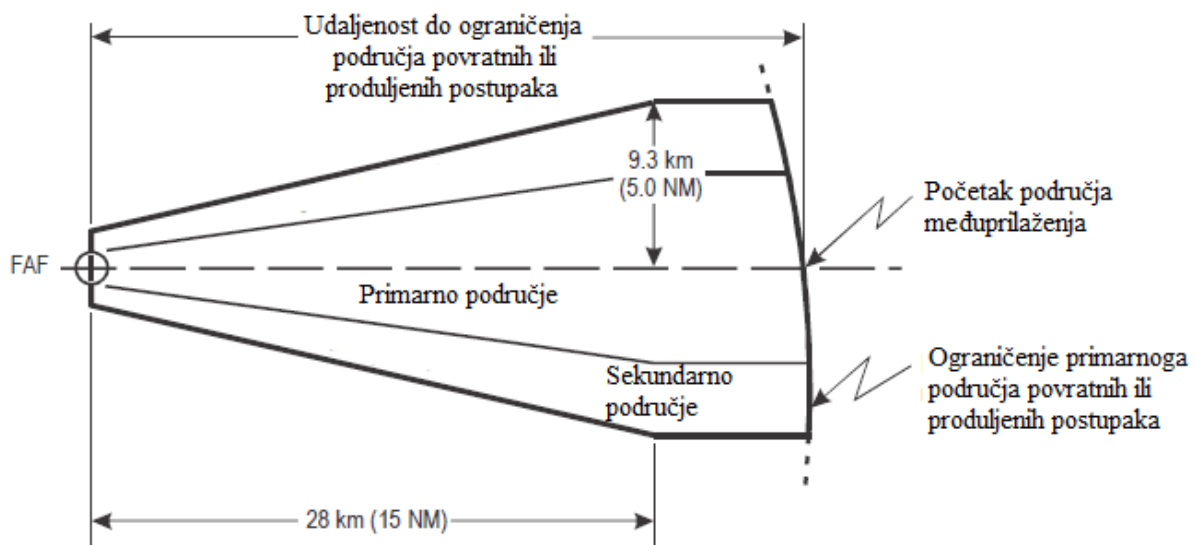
Udaljenost do ograničenja područja povratnih ili produljenih postupaka

9.3 km
(5.0 NM)

Početak područja međuprilaženja

FAF

Primarno područje

Sekundarno područje

Ograničenje primarnoga područja povratnih ili produljenih postupaka

28 km (15 NM)